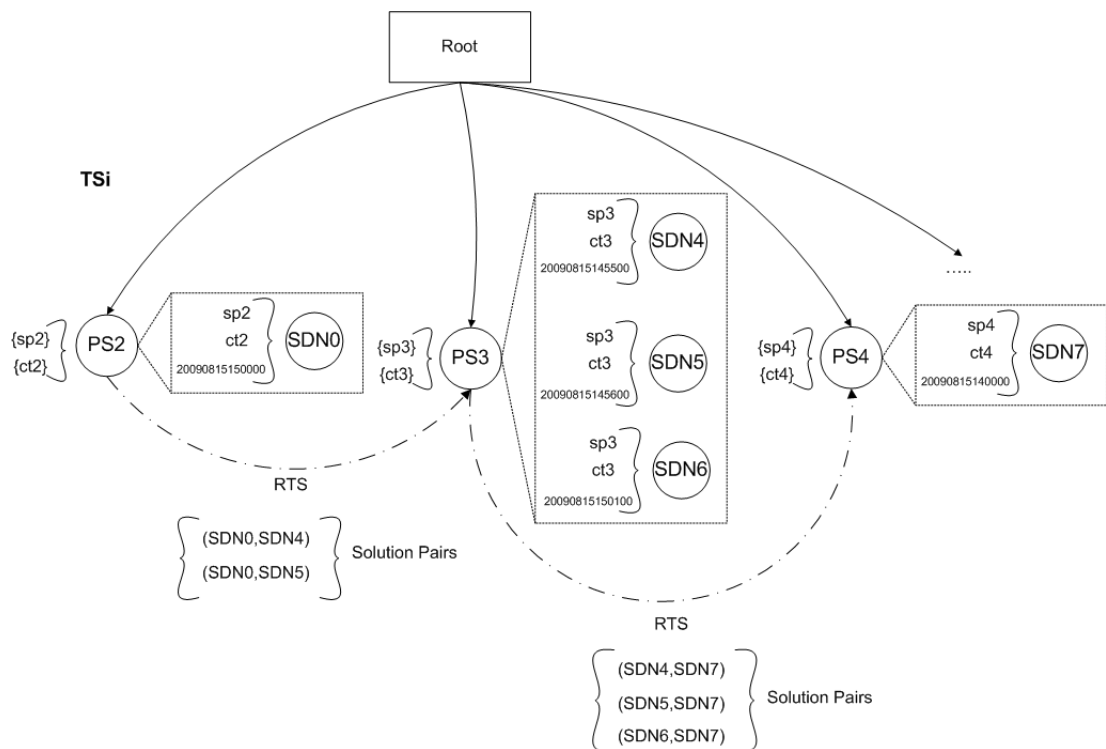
Root

TSi

.....

{sp2}
{ct2}
PS2

sp2
ct2
20090815150000
SDN0

{sp3}
{ct3}
PS3

sp3
ct3
20090815145500
SDN4

sp3
ct3
20090815145600
SDN5

sp3
ct3
20090815150100
SDN6

{sp4}
{ct4}
PS4

sp4
ct4
20090815140000
SDN7

RTS

(SDN0,SDN4)
(SDN0,SDN5)
Solution Pairs

RTS

(SDN4,SDN7)
(SDN5,SDN7)
(SDN6,SDN7)
Solution Pairs